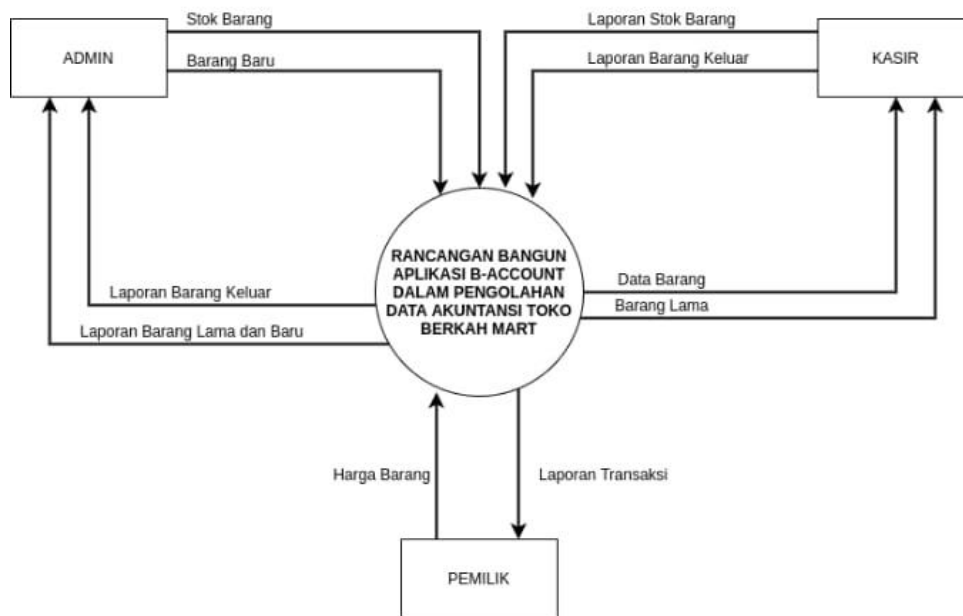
ADMIN

Stok Barang

Barang Baru

Laporan Stok Barang

Laporan Barang Keluar

KASIR

RANCANGAN BANGUN APLIKASI B-ACCOUNT DALAM PENGOLAHAN DATA AKUNTANSI TOKO BERKAH MART

Laporan Barang Keluar

Laporan Barang Lama dan Baru

Data Barang

Barang Lama

Harga Barang

Laporan Transaksi

PEMILIK